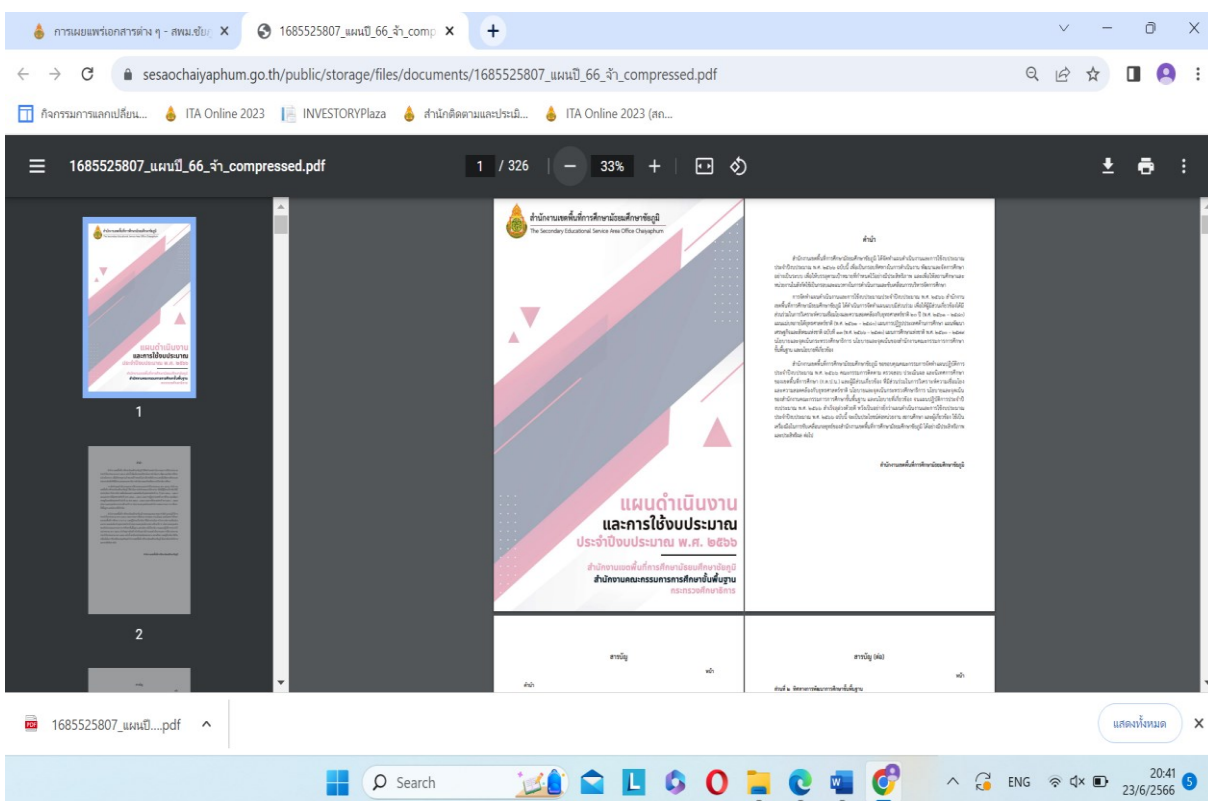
การเผยแพร่เอกสารต่าง ๆ - สพม.ชัยภ ×
1685525807_แผนปี_66_จ้า_comp ×
+

sesaochaiyaphum.go.th/public/storage/files/documents/1685525807_แผนปี_66_จ้า_compressed.pdf

กิจกรรมการแลกเปลี่ยน... ITA Online 2023 INVESTORYPlaza สำนักติดตามและประเมิ... ITA Online 2023 (สถ...

1685525807_แผนปี_66_จ้า_compressed.pdf 1 / 326 33%

1

2

สำนักงานเขตพื้นที่การศึกษามัธยมศึกษาชัยภูมิ
The Secondary Educational Service Area Office Chaiyaphum

แผนดำเนินงาน
และการใช้งบประมาณ
ประจำปีงบประมาณ พ.ศ. ๒๕๖๖

สำนักงานเขตพื้นที่การศึกษามัธยมศึกษาชัยภูมิ
สำนักงานคณะกรรมการการศึกษาขั้นพื้นฐาน
กระทรวงศึกษาธิการ

คำนำ

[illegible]

สำนักงานเขตพื้นที่การศึกษามัธยมศึกษาชัยภูมิ

สารบัญ
หน้า
คำนำ

สารบัญ (ต่อ)
หน้า
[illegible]

1685525807_แผนปี....pdf

แสดงทั้งหมด

Search

ENG 20:41 23/6/2566